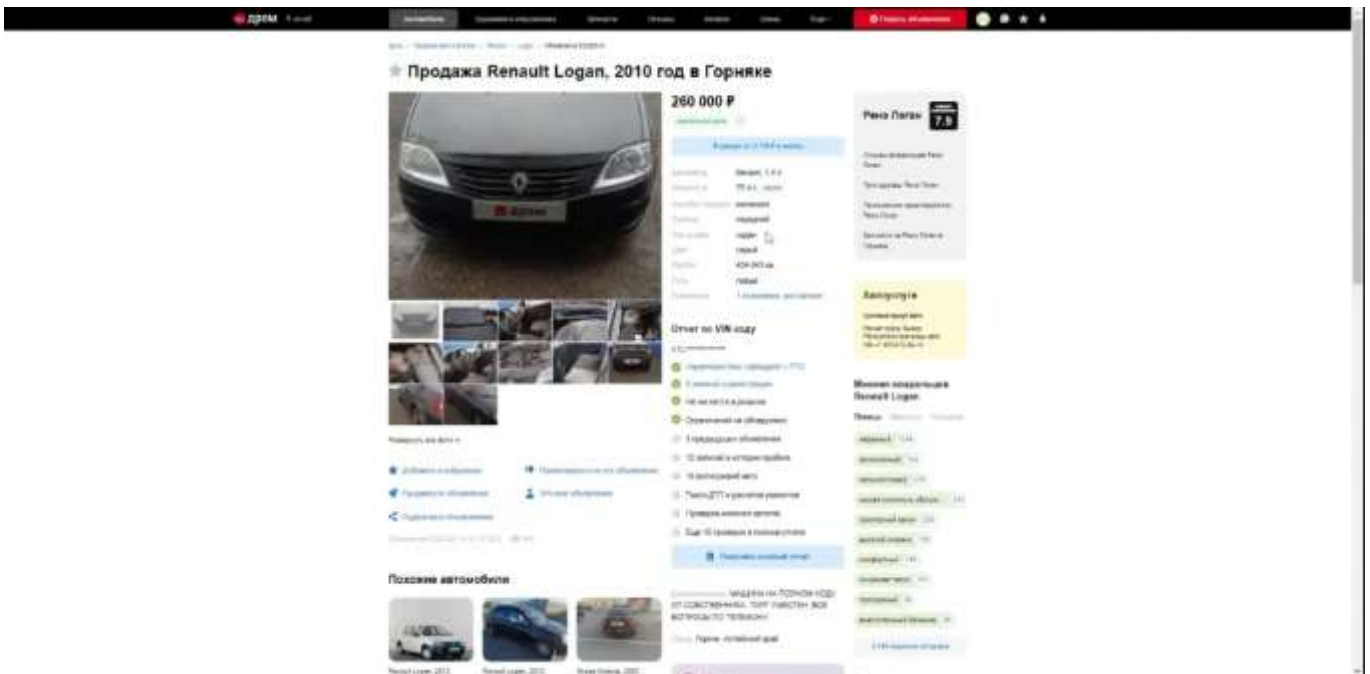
дром

Продажа Renault Logan, 2010 год в Горняке

260 000 ₽

Рено Логан 7.9

Отчет по VIN коду

Похожие автомобили

Мнения владельцев Renault Logan

Автокупля

МАШИНА НА ПОЛНОМ ХОДУ. ОТ СОБСТВЕННИКА. ТОРГ УМЕСТЕН. ВСЕ ВОПРОСЫ ПО ТЕЛЕФОНУ.

Горняк, алтайский край

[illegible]